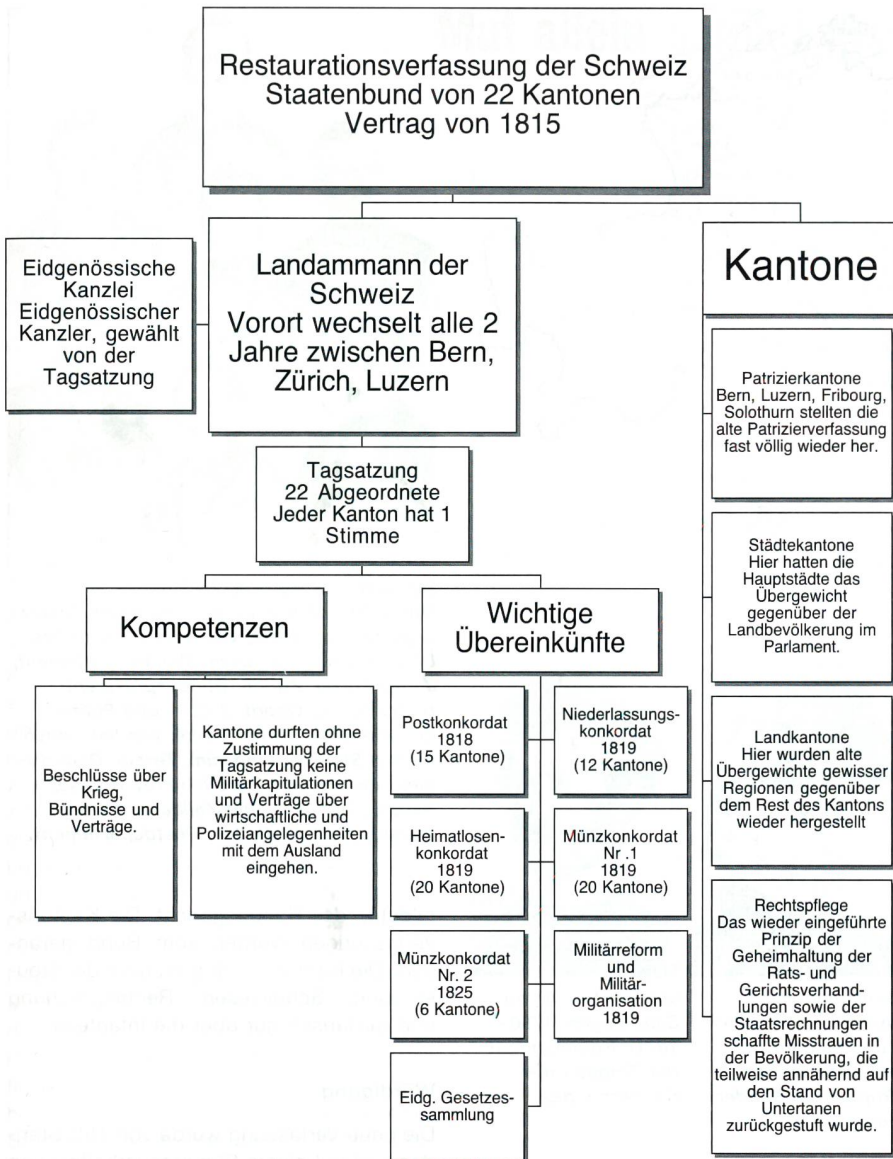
Restaurationsverfassung der Schweiz
Staatenbund von 22 Kantonen
Vertrag von 1815

Eidgenössische Kanzlei
Eidgenössischer Kanzler, gewählt von der Tagsatzung

Landammann der Schweiz
Vorort wechselt alle 2 Jahre zwischen Bern, Zürich, Luzern

Tagsatzung
22 Abgeordnete
Jeder Kanton hat 1 Stimme

Kompetenzen

Beschlüsse über Krieg, Bündnisse und Verträge.

Kantone durften ohne Zustimmung der Tagsatzung keine Militärkapitulationen und Verträge über wirtschaftliche und Polizeiangelegenheiten mit dem Ausland eingehen.

Wichtige Übereinkünfte

Postkonkordat
1818
(15 Kantone)

Niederlassungskonkordat
1819
(12 Kantone)

Heimatlosenkonkordat
1819
(20 Kantone)

Münzkonkordat
Nr .1
1819
(20 Kantone)

Münzkonkordat
Nr. 2
1825
(6 Kantone)

Militärreform und Militärorganisation
1819

Eidg. Gesetzessammlung

Kantone

Patrizierkantone
Bern, Luzern, Fribourg, Solothurn stellten die alte Patrizierverfassung fast völlig wieder her.

Städtekantone
Hier hatten die Hauptstädte das Übergewicht gegenüber der Landbevölkerung im Parlament.

Landkantone
Hier wurden alte Übergewichte gewisser Regionen gegenüber dem Rest des Kantons wieder hergestellt

Rechtspflege
Das wieder eingeführte Prinzip der Geheimhaltung der Rats- und Gerichtsverhandlungen sowie der Staatsrechnungen schaffte Misstrauen in der Bevölkerung, die teilweise annähernd auf den Stand von Untertanen zurückgestuft wurde.